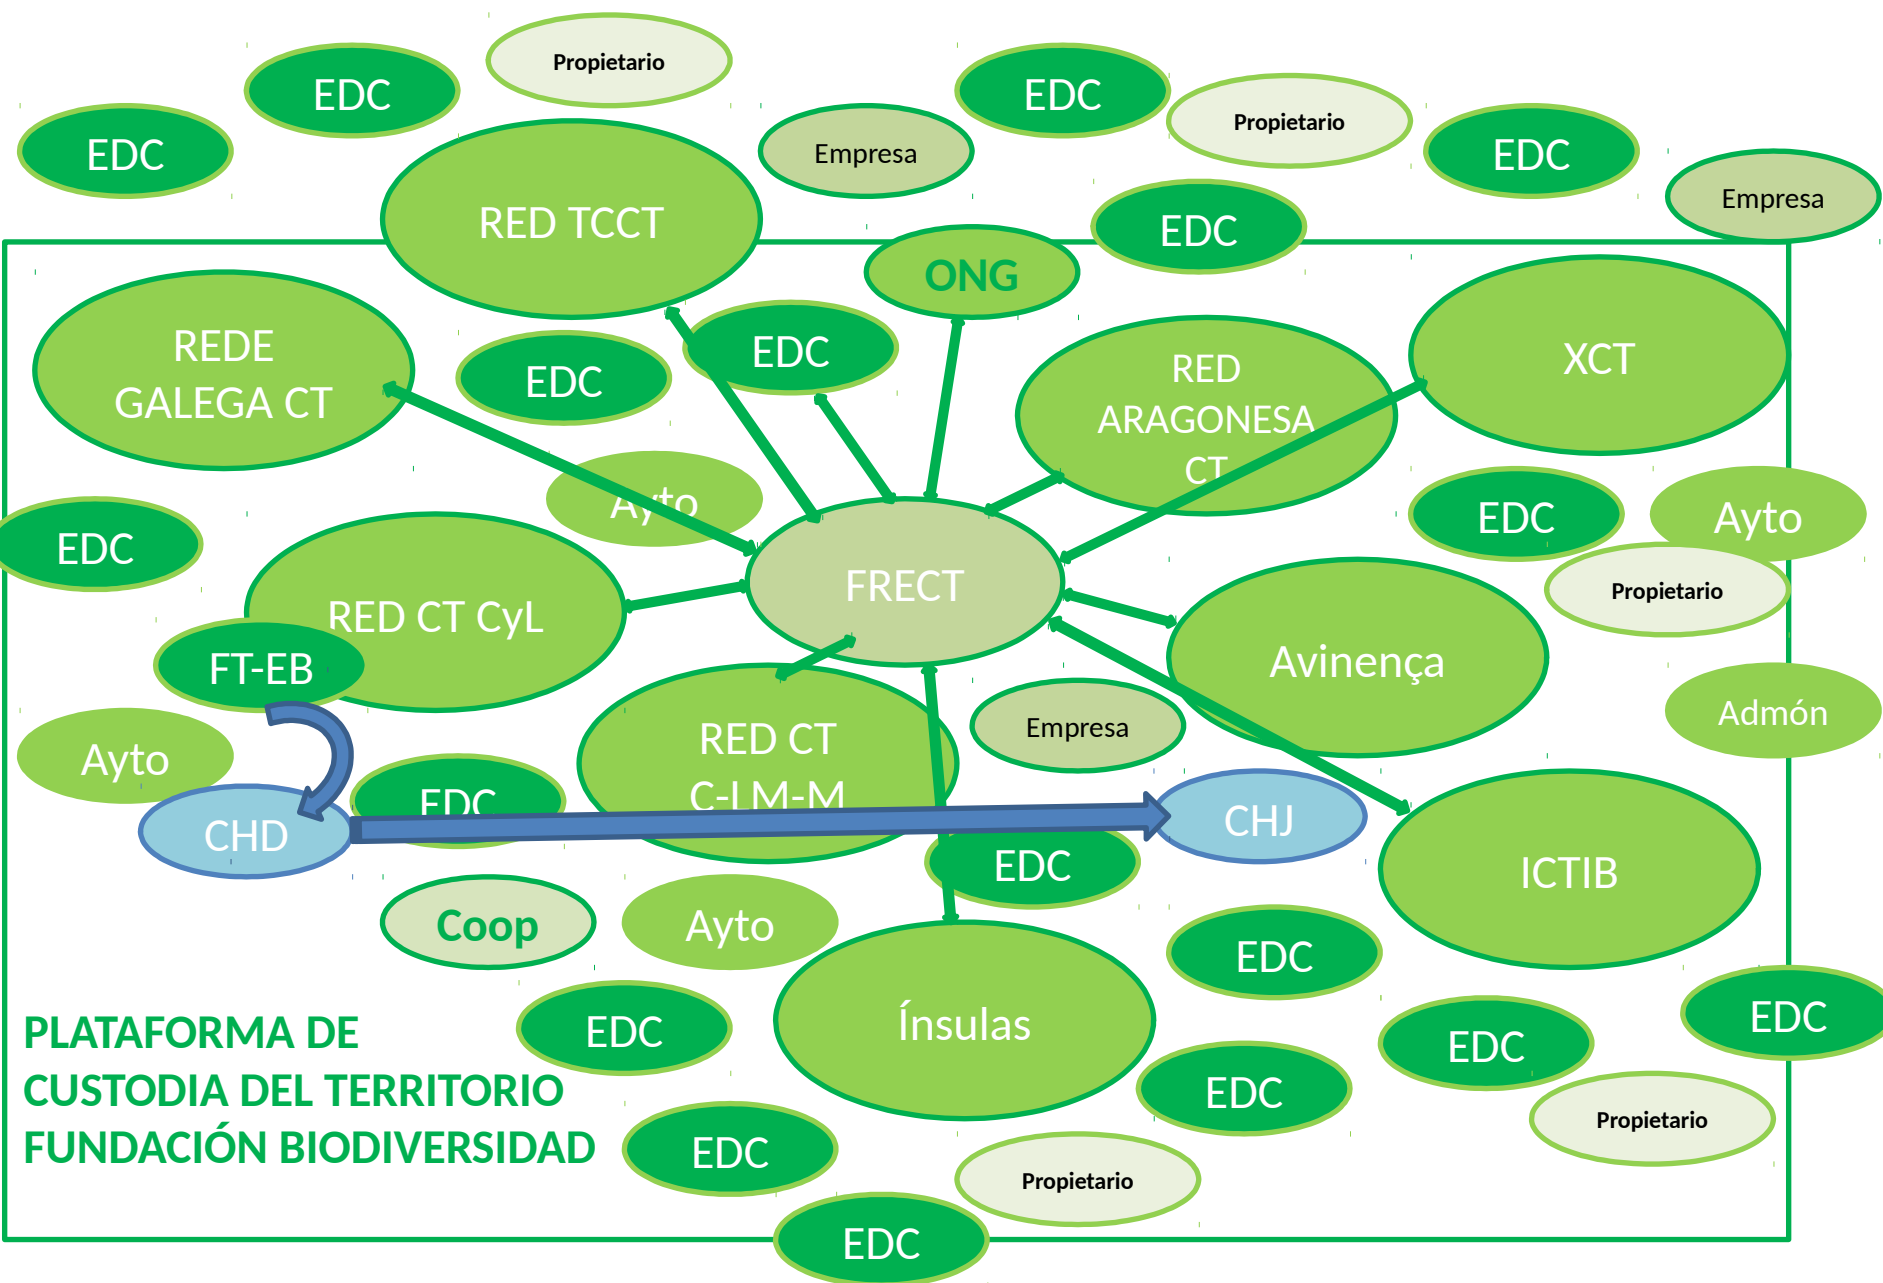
Propietario
EDC
EDC
EDC
Propietario
Empresa
EDC
Empresa
RED TCCT
EDC
ONG
REDE GALEGA CT
EDC
EDC
RED ARAGONESA CT
XCT
Ayto
EDC
Ayto
EDC
FRECT
Propietario
RED CT CyL
FT-EB
Avinença
Admón
Ayto
RED CT C-LM-M
Empresa
EDC
CHD
CHJ
EDC
ICTIB
Coop
Ayto
EDC
PLATAFORMA DE CUSTODIA DEL TERRITORIO FUNDACIÓN BIODIVERSIDAD
EDC
Ínsulas
EDC
EDC
EDC
EDC
Propietario
Propietario
EDC